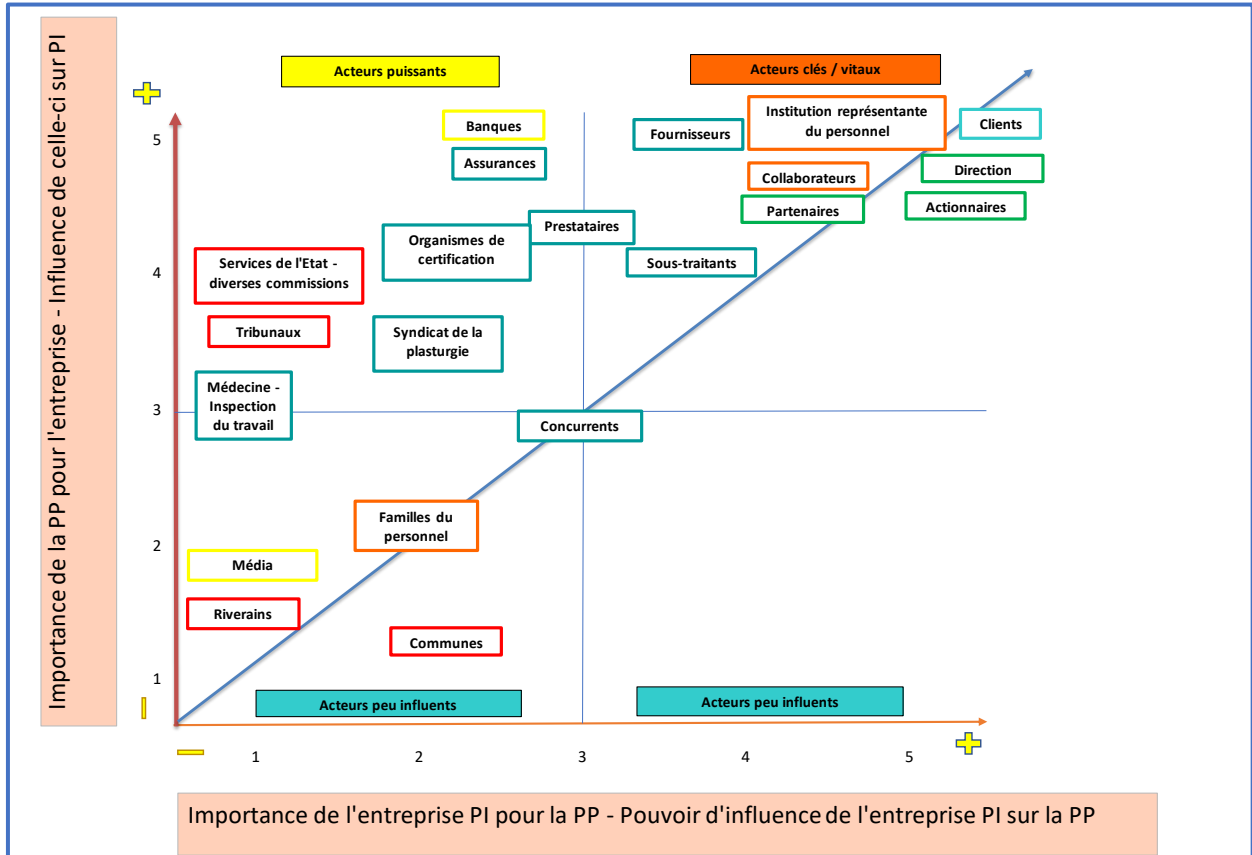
Importance de la PP pour l'entreprise - Influence de celle-ci sur PI

Acteurs puissants

Acteurs clés / vitaux

5
4
3
2
1

Banques
Assurances
Fournisseurs
Institution représentante du personnel
Clients
Direction
Collaborateurs
Partenaires
Actionnaires
Prestataires
Organismes de certification
Sous-traitants
Services de l'Etat - diverses commissions
Tribunaux
Syndicat de la plasturgie
Médecine - Inspection du travail
Concurrents
Familles du personnel
Média
Riverains
Communes

Acteurs peu influents
Acteurs peu influents

1
2
3
4
5

Importance de l'entreprise PI pour la PP - Pouvoir d'influence de l'entreprise PI sur la PP